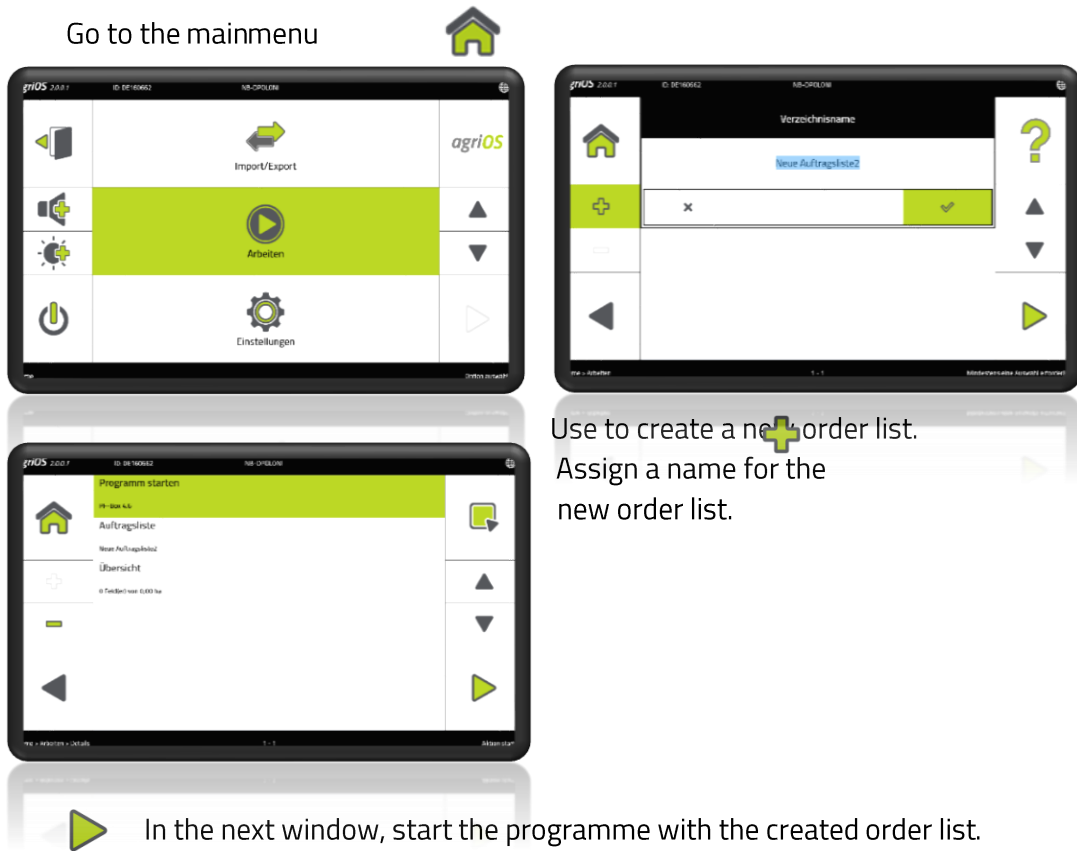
Go to the mainmenu

agriOS 2.0.0.1 ID: DE160662 NB-OPOLONI

Import/Export

agriOS

Arbeiten

Einstellungen

agriOS 2.0.0.1 ID: DE160662 NB-OPOLONI

Verzeichnisname

Neue Auftragsliste2

×

Use to create a ne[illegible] order list.
Assign a name for the new order list.

agriOS 2.0.0.1 ID: DE160662 NB-OPOLONI

Programm starten

Auftragsliste

Neue Auftragsliste2

Übersicht

1 - 1

In the next window, start the programme with the created order list.